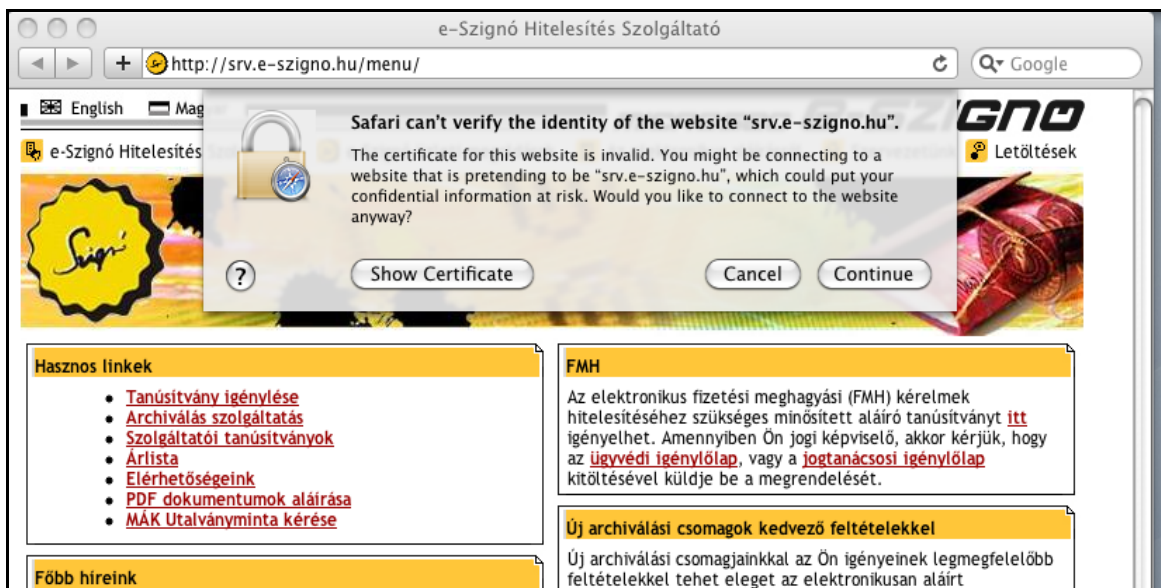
e-Szignó Hitelesítés Szolgáltató

+ http://srv.e-szigno.hu/menu/

Q▾ Google

English Mag

e-Szignó Hitelesítés

Letöltések

Safari can't verify the identity of the website "srv.e-szigno.hu".

The certificate for this website is invalid. You might be connecting to a website that is pretending to be "srv.e-szigno.hu", which could put your confidential information at risk. Would you like to connect to the website anyway?

?

Show Certificate

Cancel

Continue

Hasznos linkek

- Tanúsítvány igénylése
- Archiválás szolgáltatás
- Szolgáltatói tanúsítványok
- Árlista
- Elérhetőségeink
- PDF dokumentumok aláírása
- MÁK Utalványminta kérése

FMH

Az elektronikus fizetési meghagyási (FMH) kérelmek hitelesítéséhez szükséges minősített aláíró tanúsítványt itt igényelhet. Amennyiben Ön jogi képviselő, akkor kérjük, hogy az ügyvédi igénylőlap, vagy a jogtanácsosi igénylőlap kitöltésével küldje be a megrendelését.

Új archiválási csomagok kedvező feltételekkel

Új archiválási csomagjainkkal az Ön igényeinek legmegfelelőbb feltételekkel tehet eleget az elektronikusan aláírt

Főbb híreink